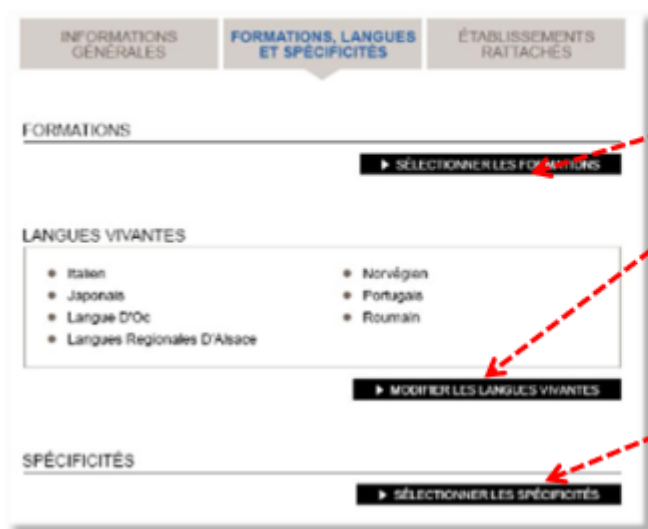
INFORMATIONS GÉNÉRALES

FORMATIONS, LANGUES ET SPÉCIFICITÉS

ÉTABLISSEMENTS RATTACHÉS

FORMATIONS

▶ SÉLECTIONNER LES FORMATIONS

LANGUES VIVANTES

- Italien
- Japonais
- Langue D'Oc
- Langues Regionales D'Alsace

- Norvégien
- Portugais
- Roumain

▶ MODIFIER LES LANGUES VIVANTES

SPÉCIFICITÉS

▶ SÉLECTIONNER LES SPÉCIFICITÉS